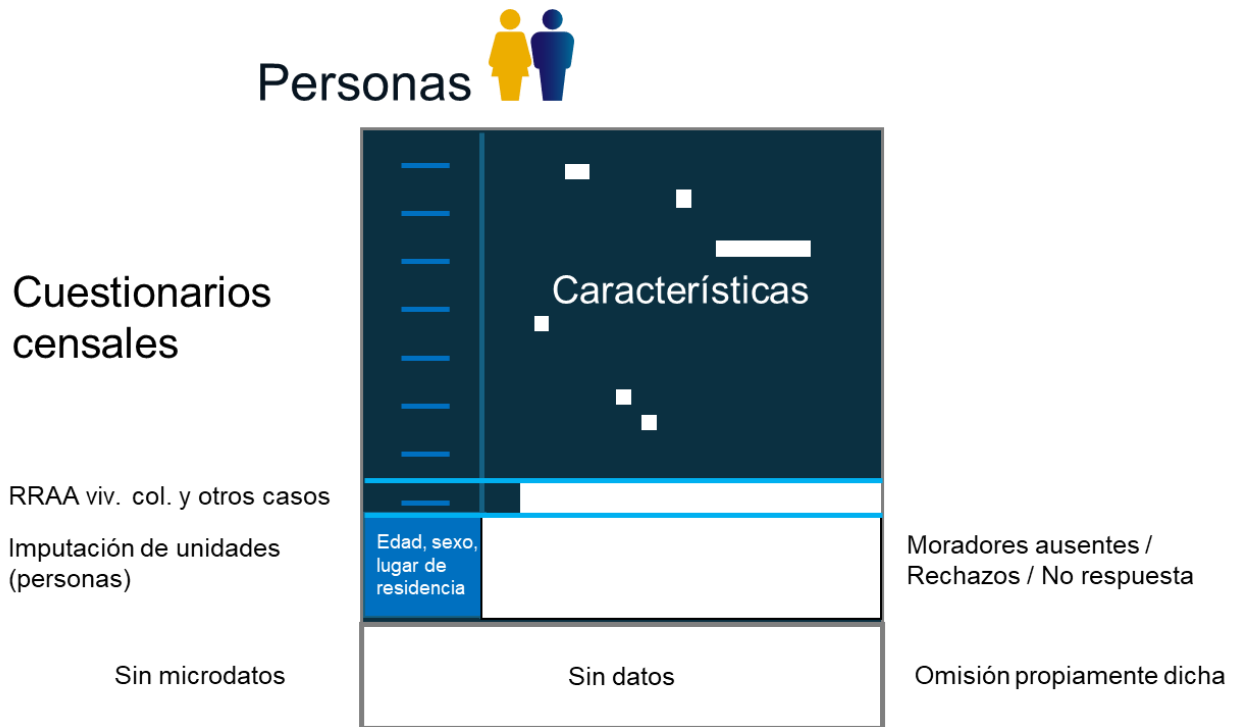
Personas

Cuestionarios censales

Características

RRAA viv. col. y otros casos

Imputación de unidades (personas)

Edad, sexo, lugar de residencia

Moradores ausentes / Rechazos / No respuesta

Sin microdatos

Sin datos

Omisión propiamente dicha